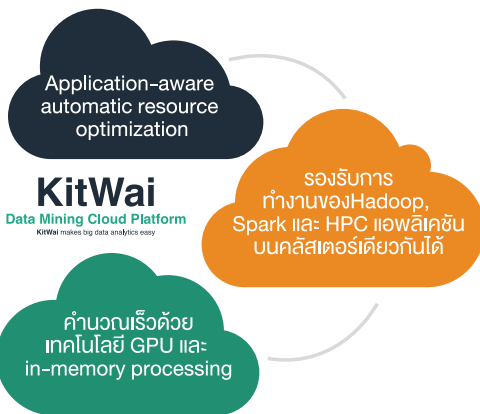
Application-aware automatic resource optimization

KitWai
Data Mining Cloud Platform
KitWai makes big data analytics easy

รองรับการทำงานของHadoop, Spark และ HPC แอพลิเคชันบนคลัสเตอร์เดียวกันได้

คำนวณเร็วด้วยเทคโนโลยี GPU และ in-memory processing